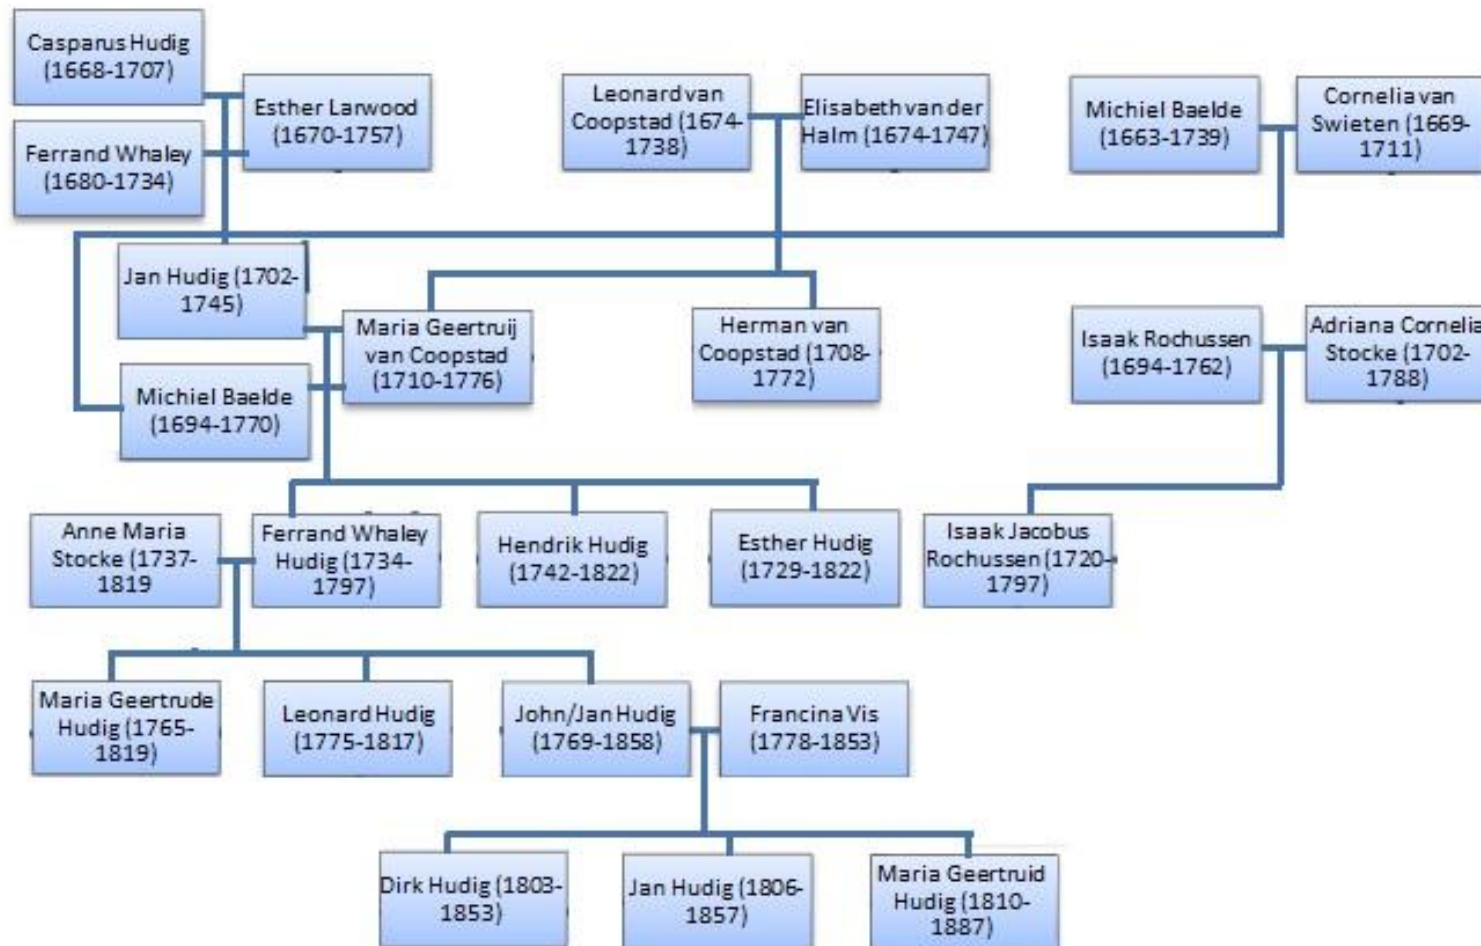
Casparus Hudig (1668-1707)

Esther Larwood (1670-1757)

Ferrand Whaley (1680-1734)

Leonard van Coopstad (1674-1738)

Elisabeth van der Halm (1674-1747)

Michiel Baelde (1663-1739)

Cornelia van Swieten (1669-1711)

Jan Hudig (1702-1745)

Maria Geertruij van Coopstad (1710-1776)

Herman van Coopstad (1708-1772)

Isaak Rochussen (1694-1762)

Adriana Cornelia Stocke (1702-1788)

Michiel Baelde (1694-1770)

Anne Maria Stocke (1737-1819

Ferrand Whaley Hudig (1734-1797)

Hendrik Hudig (1742-1822)

Esther Hudig (1729-1822)

Isaak Jacobus Rochussen (1720-1797)

Maria Geertrude Hudig (1765-1819)

Leonard Hudig (1775-1817)

John/Jan Hudig (1769-1858)

Francina Vis (1778-1853)

Dirk Hudig (1803-1853)

Jan Hudig (1806-1857)

Maria Geertruid Hudig (1810-1887)